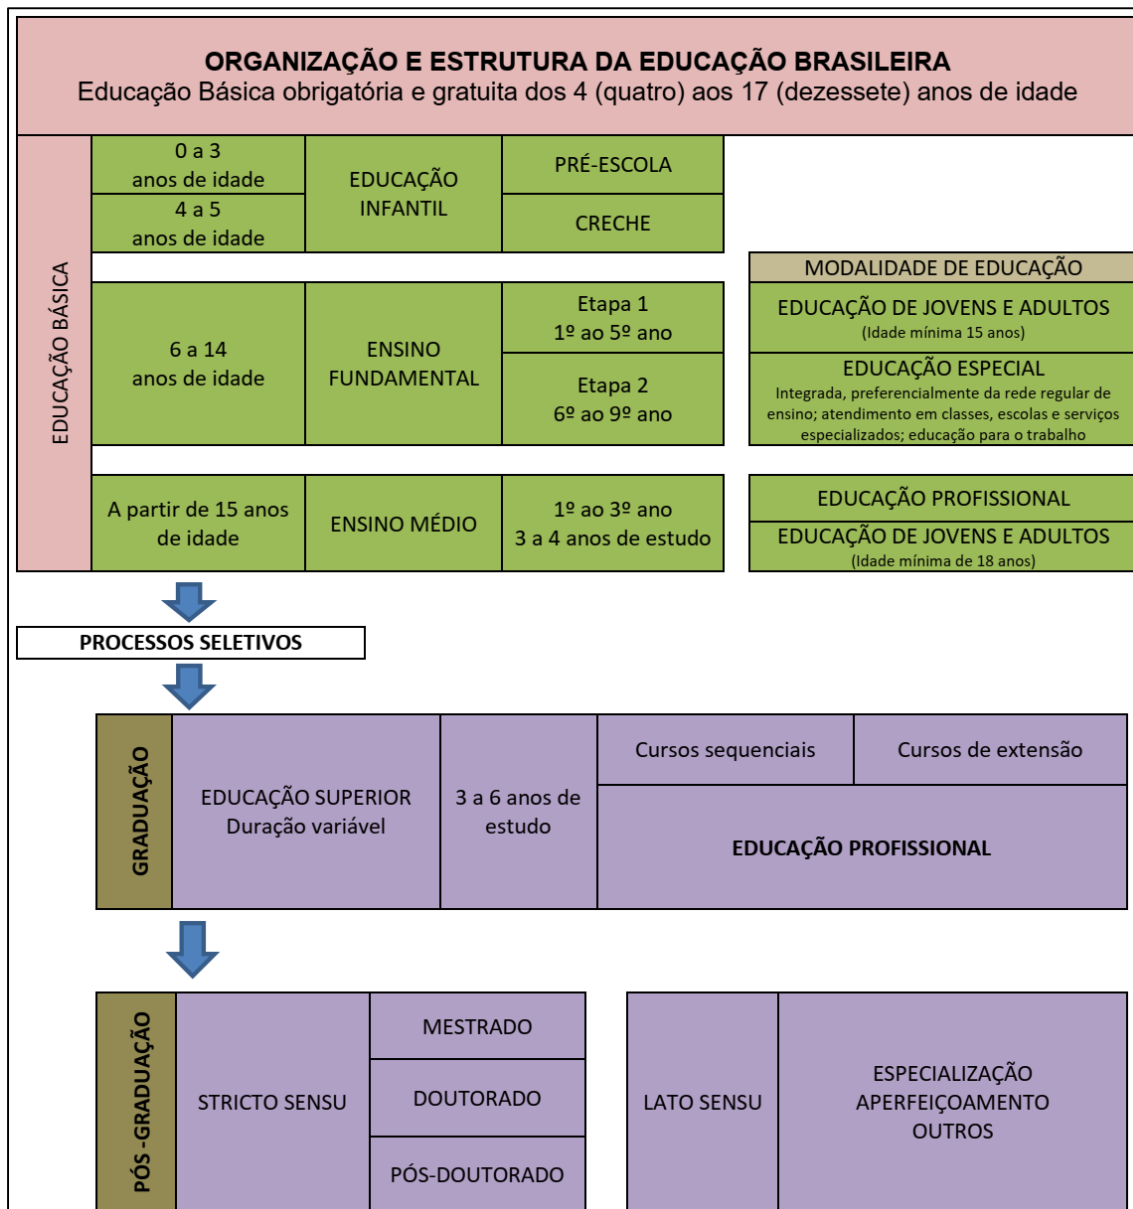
ORGANIZAÇÃO E ESTRUTURA DA EDUCAÇÃO BRASILEIRA
Educação Básica obrigatória e gratuita dos 4 (quatro) aos 17 (dezessete) anos de idade

EDUCAÇÃO BÁSICA

| 0 a 3 anos de idade | EDUCAÇÃO INFANTIL | PRÉ-ESCOLA |
|---|---|---|
| 4 a 5 anos de idade | | CRECHE |

| 6 a 14 anos de idade | ENSINO FUNDAMENTAL | Etapa 1 1º ao 5º ano |
|---|---|---|
| | | Etapa 2 6º ao 9º ano |

| A partir de 15 anos de idade | ENSINO MÉDIO | 1º ao 3º ano 3 a 4 anos de estudo |
|---|---|---|

MODALIDADE DE EDUCAÇÃO
EDUCAÇÃO DE JOVENS E ADULTOS
(Idade mínima 15 anos)
EDUCAÇÃO ESPECIAL
Integrada, preferencialmente da rede regular de ensino; atendimento em classes, escolas e serviços especializados; educação para o trabalho

EDUCAÇÃO PROFISSIONAL
EDUCAÇÃO DE JOVENS E ADULTOS
(Idade mínima de 18 anos)

PROCESSOS SELETIVOS

GRADUAÇÃO

| EDUCAÇÃO SUPERIOR Duração variável | 3 a 6 anos de estudo | Cursos sequenciais | Cursos de extensão |
|---|---|---|---|
| | | EDUCAÇÃO PROFISSIONAL | |

PÓS -GRADUAÇÃO

| STRICTO SENSU | MESTRADO |
|---|---|
| | DOUTORADO |
| | PÓS-DOUTORADO |

| LATO SENSU | ESPECIALIZAÇÃO APERFEIÇOAMENTO OUTROS |
|---|---|